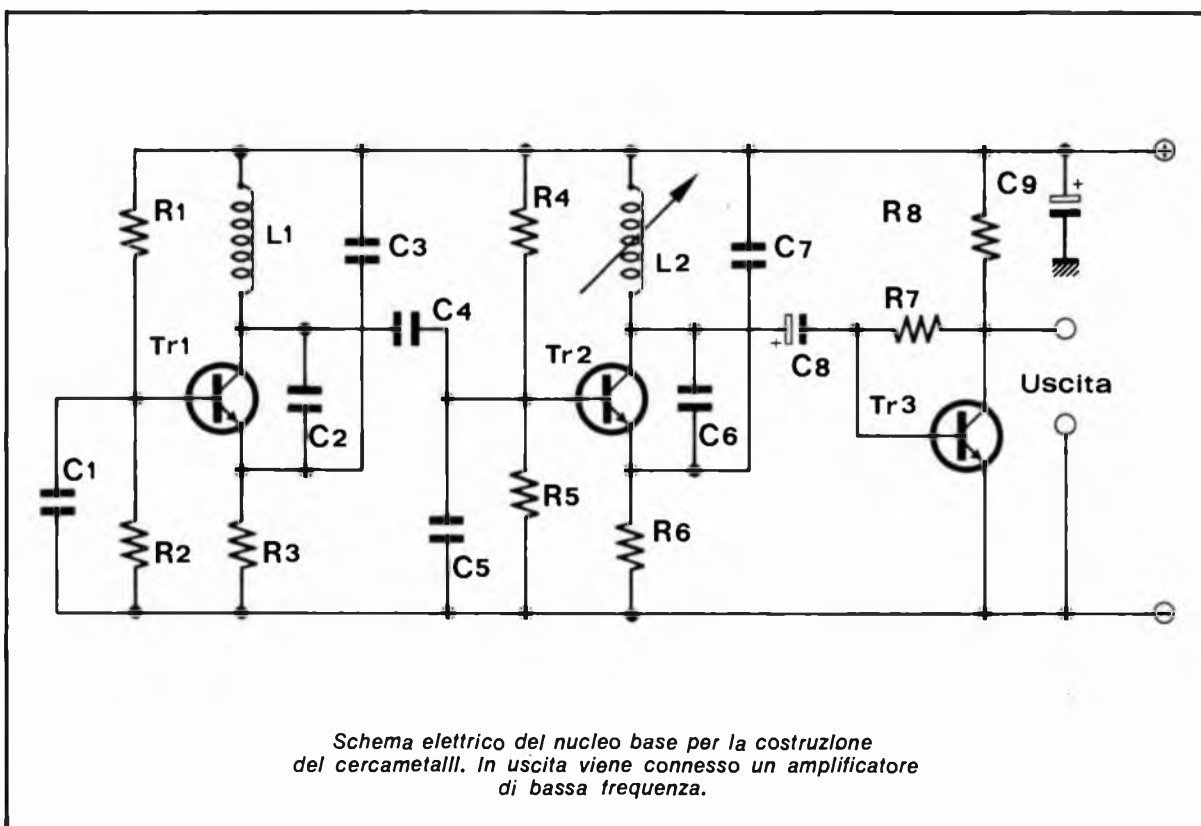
⊕

R1
L1
C3
R4
L2
C7
C9
R8
C4
R7
Tr1
Tr2
C8
C2
C6
Tr3
Uscita
C1
R5
R2
R3
C5
R6

⊖

Schema elettrico del nucleo base per la costruzione del cercametalli. In uscita viene connesso un amplificatore di bassa frequenza.